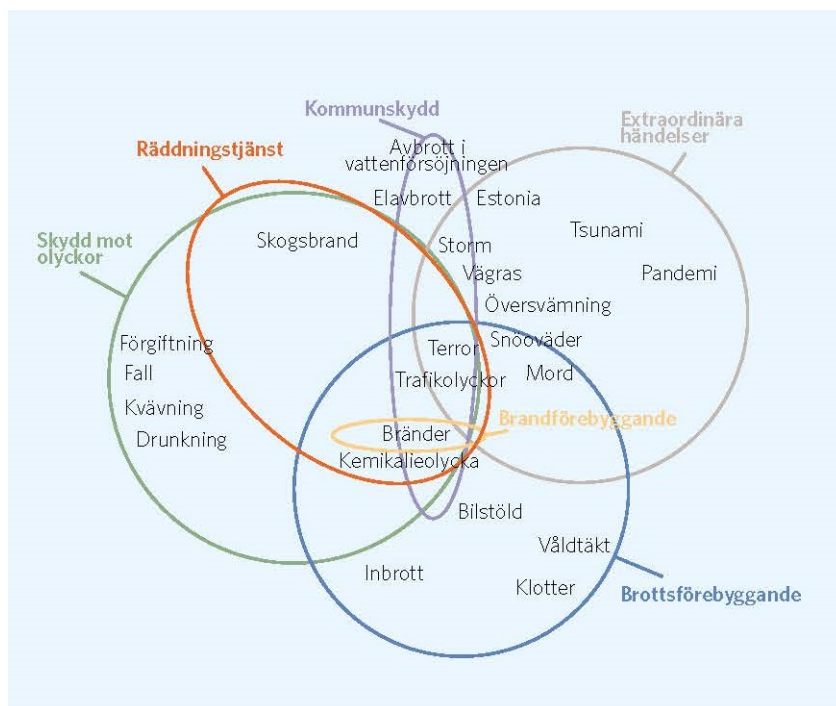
Kommunskydd

Extraordinära händelser

Räddningstjänst

Avbrott i vattenförsörjningen

Elavbrott

Estonia

Skydd mot olyckor

Skogsbrand

Storm

Tsunami

Vägras

Pandemi

Översvämning

Förgiftning

Snöoväder

Terror

Fall

Mord

Trafikolyckor

Kvävning

Brandförebyggande

Drunkning

Bränder

Kemikalieolycka

Bilstöld

Våldtäkt

Inbrott

Klotter

Brottsförebyggande